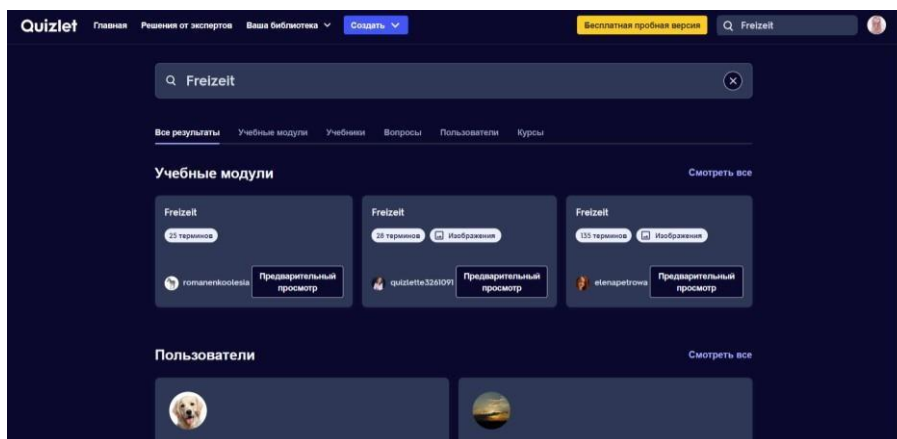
Quizlet Главная Решения от экспертов Ваша библиотека Создать

Бесплатная пробная версия Freizeit

Freizeit

Все результаты Учебные модули Учебники Вопросы Пользователи Курсы

Учебные модули

Смотреть все

Freizeit
25 терминов
romanenkoolesia
Предварительный просмотр

Freizeit
28 терминов Изображения
quizlette3261091
Предварительный просмотр

Freizeit
135 терминов Изображения
elenapetrowa
Предварительный просмотр

Пользователи

Смотреть все